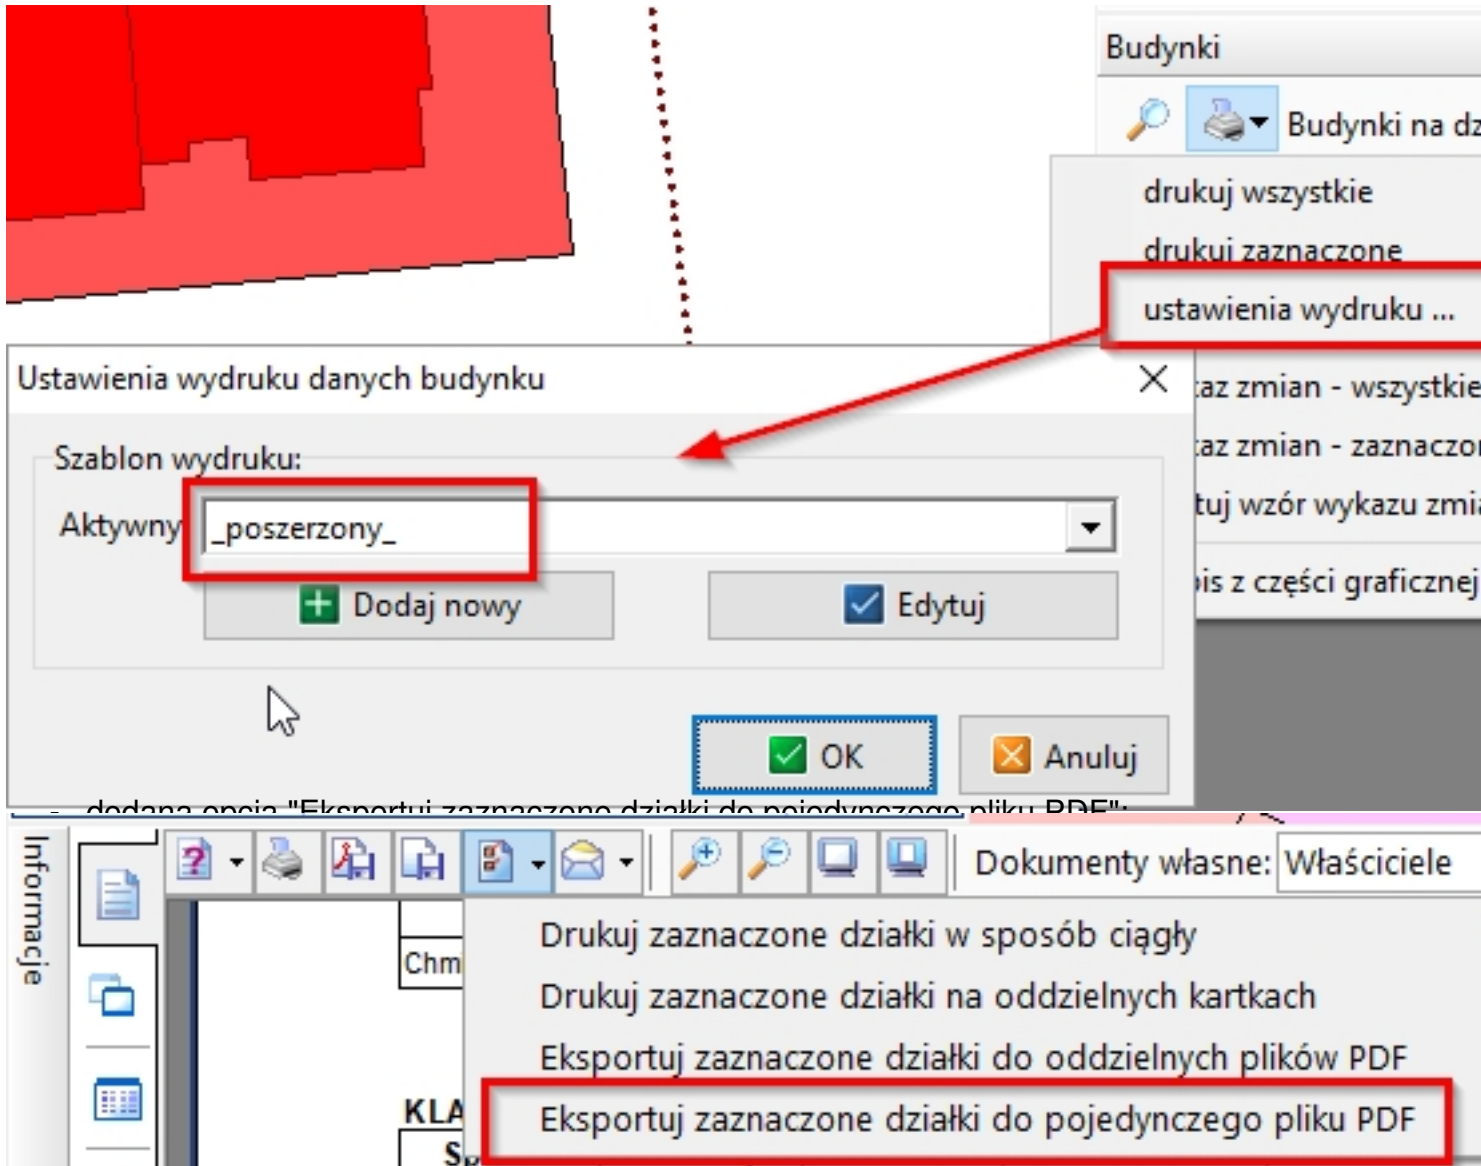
Budynki

Budynki na dz

drukuj wszystkie

drukuj zaznaczone

ustawienia wydruku ...

az zmian - wszystkie

az zmian - zaznaczo

tuj wzór wykazu zmi

is z części graficznej

Ustawienia wydruku danych budynku

Szablon wydruku:

Aktywny _poszerzony_

Dodaj nowy

Edytuj

OK

Anuluj

- dodana opcja "Eksportuj zaznaczone działki do pojedynczego pliku PDF":

Informacje

Dokumenty własne: Właściciele

Chm

KLA

S

Drukuj zaznaczone działki w sposób ciągły

Drukuj zaznaczone działki na oddzielnych kartkach

Eksportuj zaznaczone działki do oddzielnych plików PDF

Eksportuj zaznaczone działki do pojedynczego pliku PDF